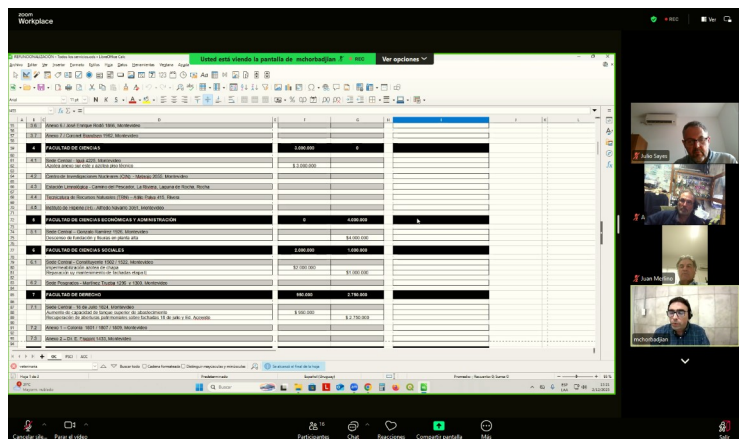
zoom
Workplace

REC | Ver

REPLANIFICACIÓN - Todos los servicios.xlsx • LibreOffice Calc
Listed está viendo la pantalla de mchorbadjian | REC | Ver opciones

Archivo Editar Ver Insertar Formato Estilos Hoja Datos Herramientas Ventana Ayuda

| | | | | |
|---|---|---|---|---|
| 3.6 | Anexo 6 - José Enrique Rodó 1866, Montevideo | | | |
| 3.7 | Anexo 7 - Gonzalo Ramírez 1962, Montevideo | | | |
| 4 | FACULTAD DE CIENCIAS | 3.000.000 | 0 | |
| 4.1 | Sede Central - Iguá 4225, Montevideo. Azotea anexo sur este y azotea piso técnico | $ 3.000.000 | | |
| 4.2 | Centro de Investigaciones Nucleares (CIN) - Mataojo 2055, Montevideo | | | |
| 4.3 | Estación Limnológica - Camino del Pescador, La Riviera, Laguna de Rocha, Rocha | | | |
| 4.4 | Tecnicatura de Recursos Naturales (TRN) - Km. Ruta 415, Rivera | | | |
| 4.5 | Instituto de Higiene (IH) - Alfredo Navarro 3051, Montevideo | | | |
| 5 | FACULTAD DE CIENCIAS ECONÓMICAS Y ADMINISTRACIÓN | 0 | 4.000.000 | |
| 5.1 | Sede Central - Gonzalo Ramírez 1926, Montevideo. Deterioro de fachadas y fisuras en planta alta | | $ 4.000.000 | |
| 6 | FACULTAD DE CIENCIAS SOCIALES | 2.000.000 | 1.000.000 | |
| 6.1 | Sede Central - Constituyente 1502 / 1522, Montevideo. Impermeabilización azotea de chapa. Reparación y/o mantenimiento de fachadas etapa II | $ 2.000.000 | $ 1.000.000 | |
| 6.2 | Sede Posgrados - Martínez Trueba 1236 y 1300, Montevideo | | | |
| 7 | FACULTAD DE DERECHO | 500.000 | 2.750.000 | |
| 7.1 | Sede Central - 18 de Julio 1824, Montevideo. Aumento de capacidad de tanque superior de abastecimiento. Recuperación de aberturas patrimoniales sobre fachadas 18 de julio y Av. Acevedo | $ 500.000 | $ 2.750.000 | |
| 7.2 | Anexo 1 - Colonia 1831 / 1807 / 1809, Montevideo | | | |
| 7.3 | Anexo 2 - Dr. E. Pagola 1155, Montevideo | | | |

Buscar todo | Coincidir mayúsculas y minúsculas | Se alcanzó el final de la hoja
Hoja 1 de 3 | Predeterminado | Español (Uruguay) | Promedio: ; Recuento: 0; Suma: 0 | 85%

Buscar
ESP LAA

Julio Sayes
A
Juan Mertins
mchorbadjian

Cancelar silen... | Parar el video | Participantes 16 | Chat | Reacciones | Compartir pantalla | Más | Salir